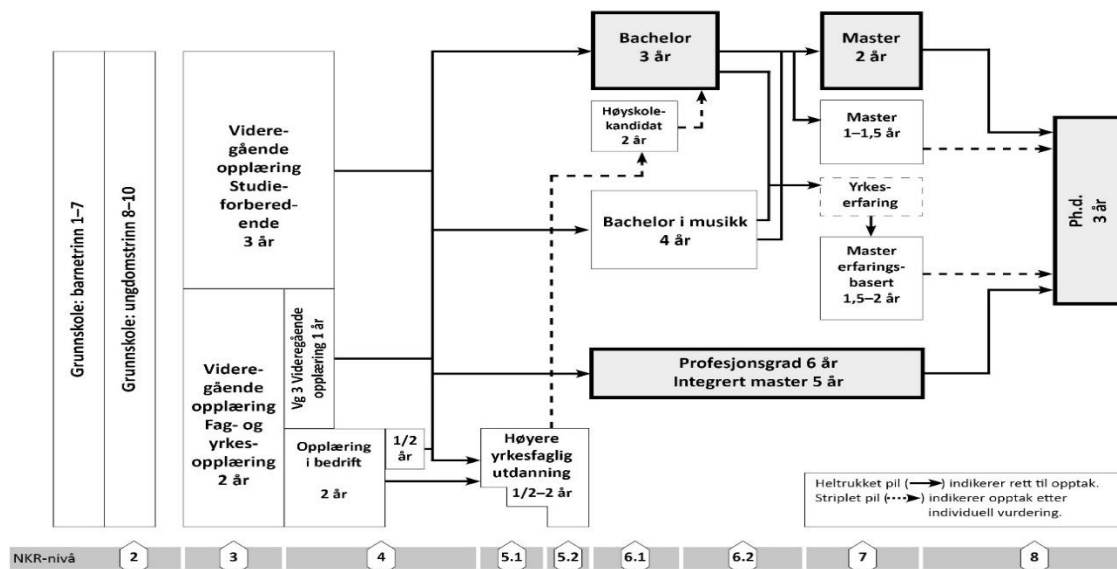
Grunnskole: barnetrinn 1–7

Grunnskole: ungdomstrinn 8–10

Videregående opplæring Studieforberedende 3 år

Videregående opplæring Fag- og yrkesopplæring 2 år

Vg 3 Videregående opplæring 1 år

Opplæring i bedrift 2 år

1/2 år

Høyere yrkesfaglig utdanning 1/2–2 år

Høyskolekandidat 2 år

Bachelor 3 år

Bachelor i musikk 4 år

Profesjonsgrad 6 år Integrert master 5 år

Master 2 år

Master 1–1,5 år

Yrkeserfaring

Master erfaringsbasert 1,5–2 år

Ph.d. 3 år

Heltrukket pil (→) indikerer rett til opptak. Striplet pil (⇢) indikerer opptak etter individuell vurdering.

NKR-nivå 2 3 4 5.1 5.2 6.1 6.2 7 8